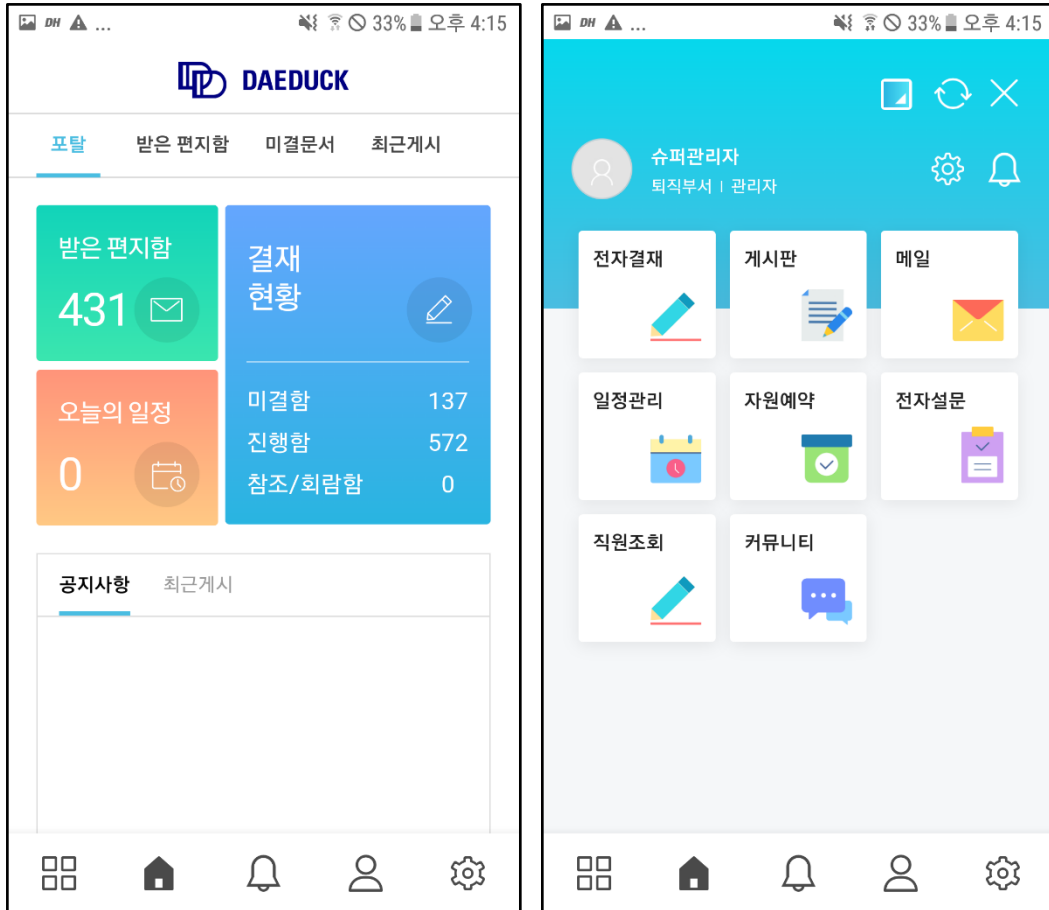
DH ... 33% 오후 4:15

DAEDUCK

포탈 받은 편지함 미결문서 최근게시

받은 편지함
431

결재
현황

오늘의 일정
0

미결함 137
진행함 572
참조/회람함 0

공지사항 최근게시

DH ... 33% 오후 4:15

슈퍼관리자
퇴직부서 | 관리자

전자결재
게시판
메일
일정관리
자원예약
전자설문
직원조회
커뮤니티